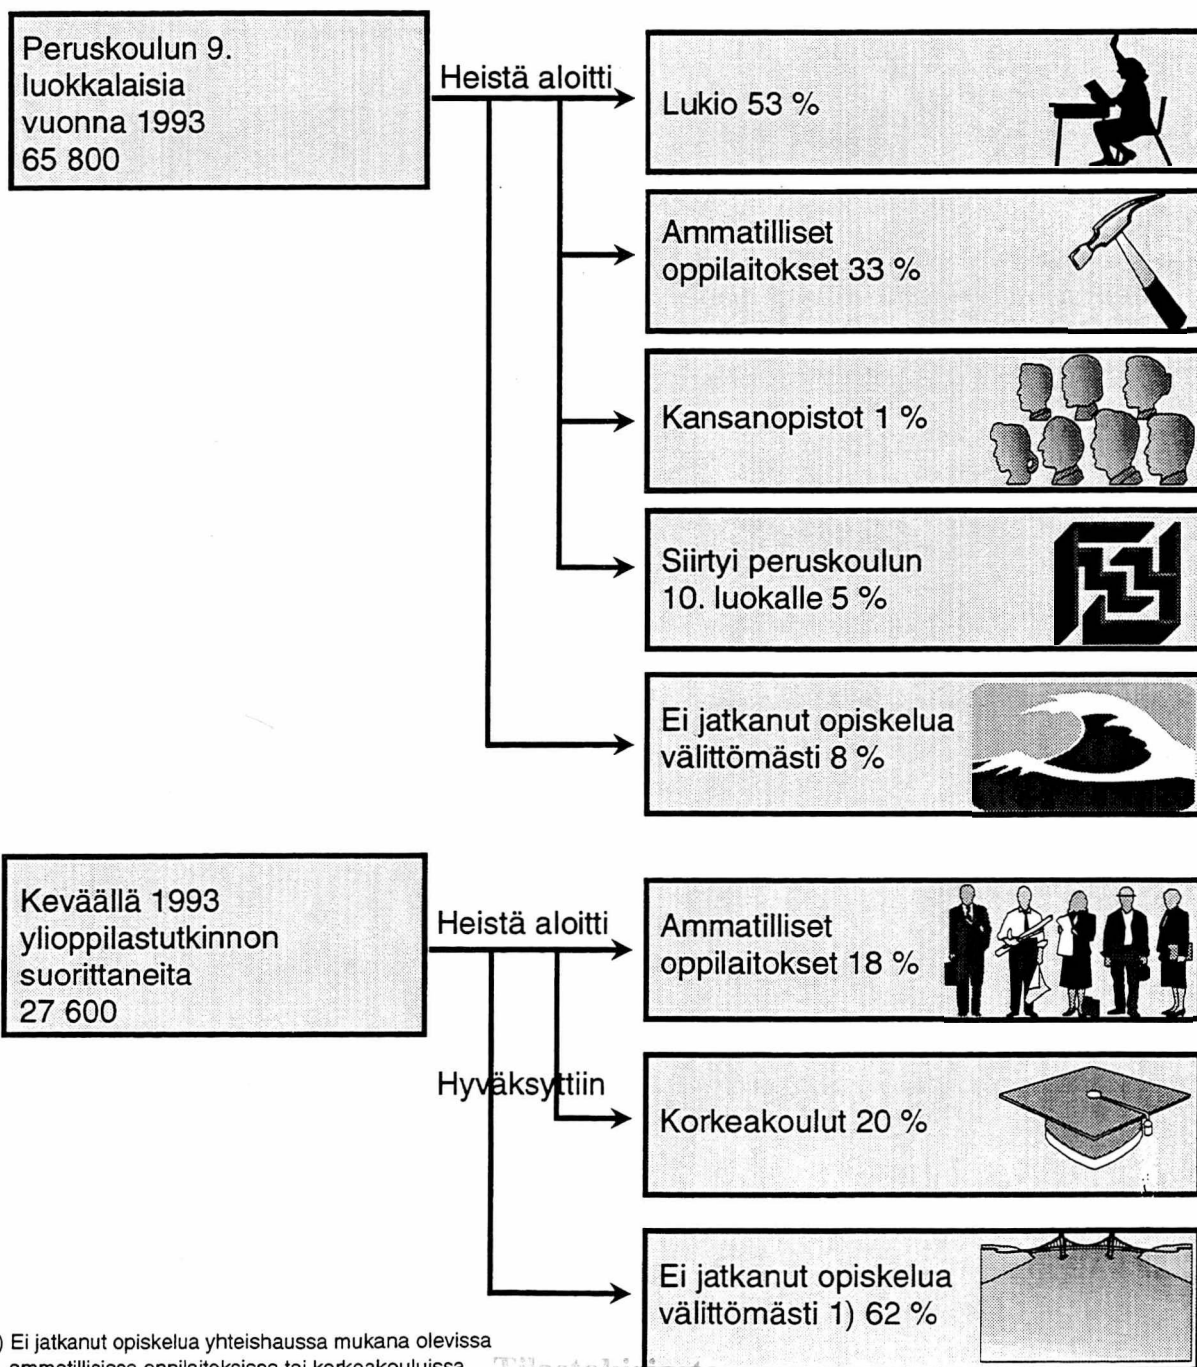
Peruskoulun 9. luokkalaisia vuonna 1993 65 800

Heistä aloitti

Lukio 53 %

Ammatilliset oppilaitokset 33 %

Kansanopistot 1 %

Siirtyi peruskoulun 10. luokalle 5 %

Ei jatkanut opiskelua välittömästi 8 %

Keväällä 1993 ylioppilastutkinnon suorittaneita 27 600

Heistä aloitti

Ammatilliset oppilaitokset 18 %

Hyväksyttiin

Korkeakoulut 20 %

Ei jatkanut opiskelua välittömästi 1) 62 %

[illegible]) Ei jatkanut opiskelua yhteishaussa mukana olevissa ammatillisissa oppilaitoksissa tai korkeakouluissa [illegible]